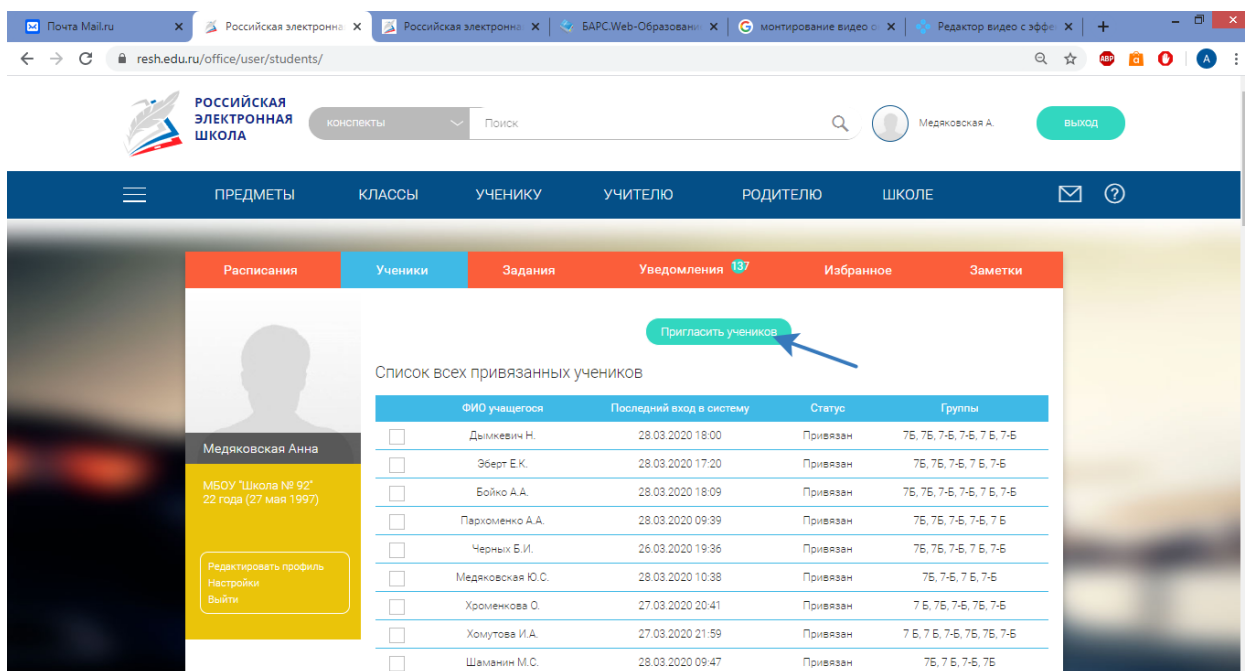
Почта Mail.ru ×
Российская электронна ×
Российская электронна ×
БАРС.Web-Образовани ×
монтирование видео о ×
Редактор видео с эфф ×
+

resh.edu.ru/office/user/students/

ABP A

РОССИЙСКАЯ ЭЛЕКТРОННАЯ ШКОЛА

конспекты
Поиск
Медяковская А.
выход

ПРЕДМЕТЫ КЛАССЫ УЧЕНИКУ УЧИТЕЛЮ РОДИТЕЛЮ ШКОЛЕ

Расписания | Ученики | Задания | Уведомления 137 | Избранное | Заметки

Медяковская Анна

МБОУ "Школа № 92"
22 года (27 мая 1997)

Редактировать профиль
Настройки
Выйти

Пригласить учеников

Список всех привязанных учеников

| | ФИО учащегося | Последний вход в систему | Статус | Группы |
|---|---|---|---|---|
| | Дымкевич Н. | 28.03.2020 18:00 | Привязан | 7Б, 7Б, 7-Б, 7-Б, 7 Б, 7-Б |
| | Эберт Е.К. | 28.03.2020 17:20 | Привязан | 7Б, 7Б, 7-Б, 7 Б, 7-Б |
| | Бойко А.А. | 28.03.2020 18:09 | Привязан | 7Б, 7Б, 7-Б, 7-Б, 7 Б, 7-Б |
| | Пархоменко А.А. | 28.03.2020 09:39 | Привязан | 7Б, 7Б, 7-Б, 7-Б, 7 Б |
| | Черных Б.И. | 26.03.2020 19:36 | Привязан | 7Б, 7Б, 7-Б, 7 Б, 7-Б |
| | Медяковская Ю.С. | 28.03.2020 10:38 | Привязан | 7Б, 7-Б, 7 Б, 7-Б |
| | Хроменкова О. | 27.03.2020 20:41 | Привязан | 7 Б, 7Б, 7-Б, 7Б, 7-Б |
| | Хомутова И.А. | 27.03.2020 21:59 | Привязан | 7 Б, 7 Б, 7-Б, 7Б, 7Б, 7-Б |
| | Шаманин М.С. | 28.03.2020 09:47 | Привязан | 7Б, 7 Б, 7-Б, 7Б |